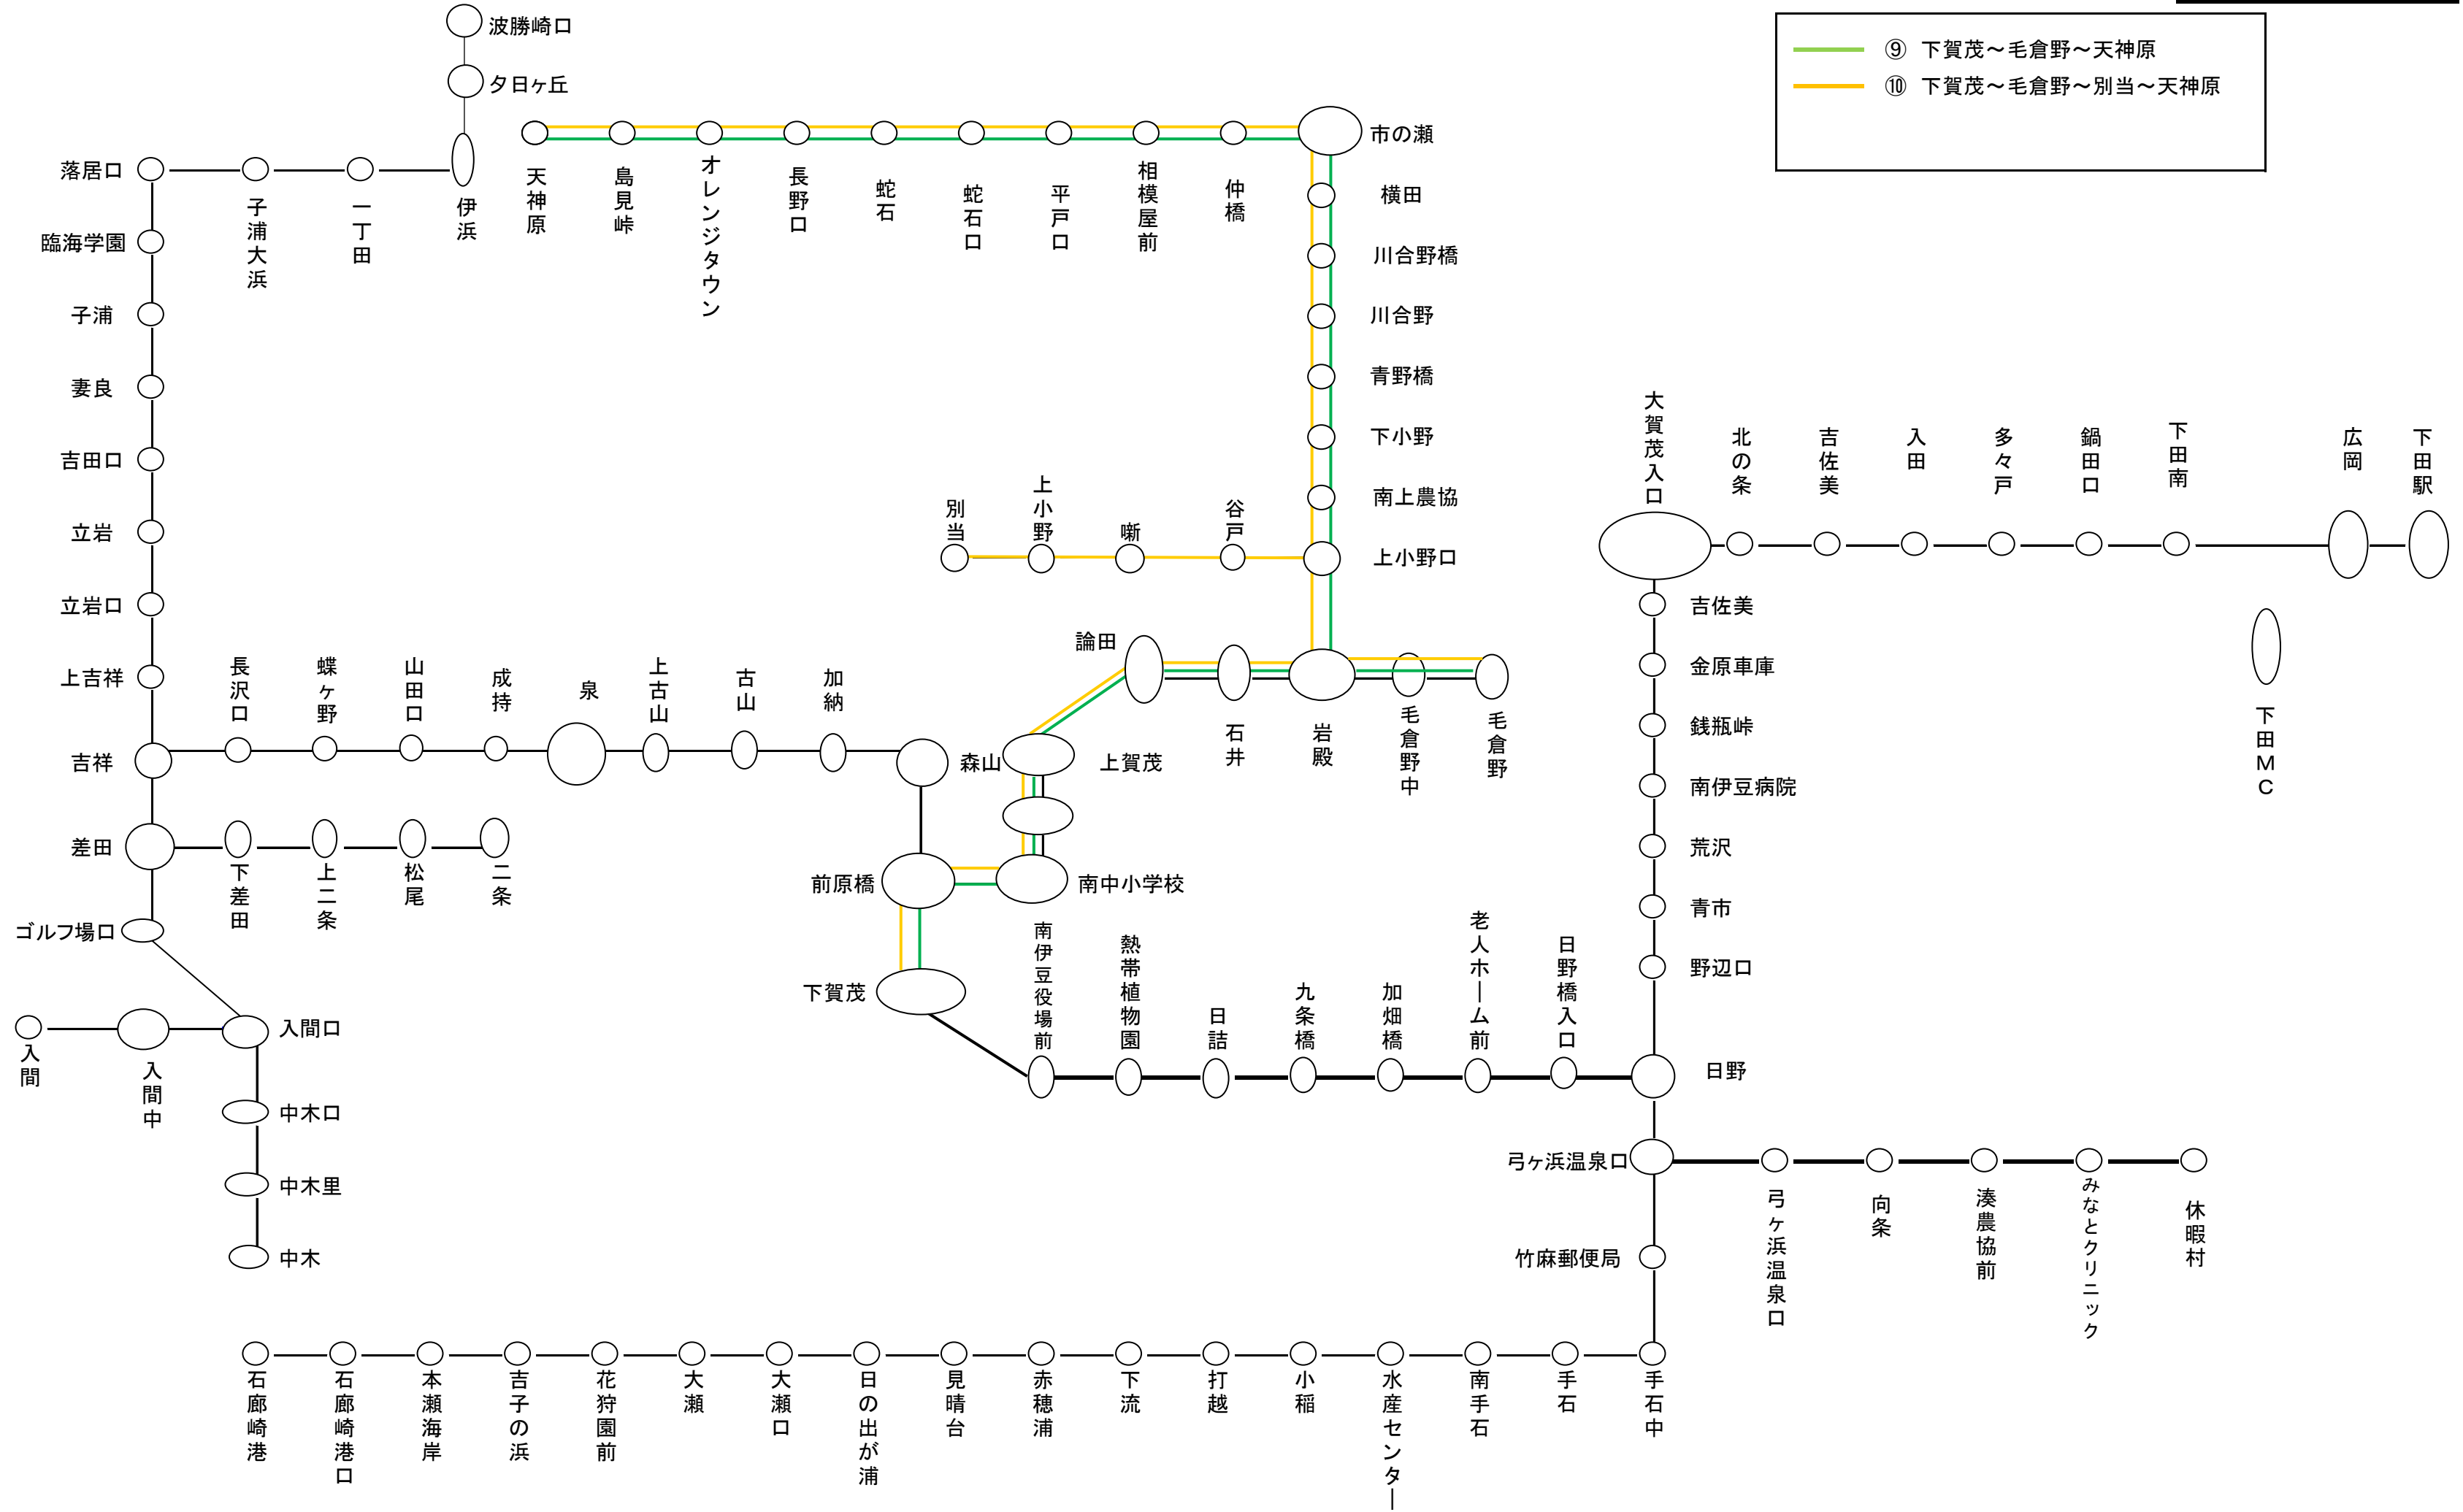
⑨ 下賀茂～毛倉野～天神原
⑩ 下賀茂～毛倉野～別当～天神原

波勝崎口
夕日ヶ丘
落居口
子浦大浜
一丁田
伊浜
天神原
島見峠
オレンジタウン
長野口
蛇石
蛇石口
平戸口
相模屋前
仲橋
市の瀬
横田
川合野橋
川合野
青野橋
下小野
南上農協
上小野口
別当
上小野
嘶
谷戸
臨海学園
子浦
妻良
吉田口
立岩
立岩口
上吉祥
吉祥
長沢口
蝶ヶ野
山田口
成持
泉
上古山
古山
加納
森山
上賀茂
論田
石井
岩殿
毛倉野中
毛倉野
差田
下差田
上二条
松尾
二条
前原橋
南中小学校
ゴルフ場口
下賀茂
入間
入間中
入間口
中木口
中木里
中木
南伊豆役場前
熱帯植物園
日詰
九条橋
加畑橋
老人ホーム前
日野橋入口
日野
大賀茂入口
北の条
吉佐美
入田
多々戸
鍋田口
下田南
広岡
下田駅
下田MC
吉佐美
金原車庫
銭瓶峠
南伊豆病院
荒沢
青市
野辺口
弓ヶ浜温泉口
弓ヶ浜温泉口
向条
湊農協前
みなとクリニック
休暇村
竹麻郵便局
石廊崎港
石廊崎港口
本瀬海岸
吉子の浜
花狩園前
大瀬
大瀬口
日の出が浦
見晴台
赤穂浦
下流
打越
小稲
水産センター
南手石
手石
手石中